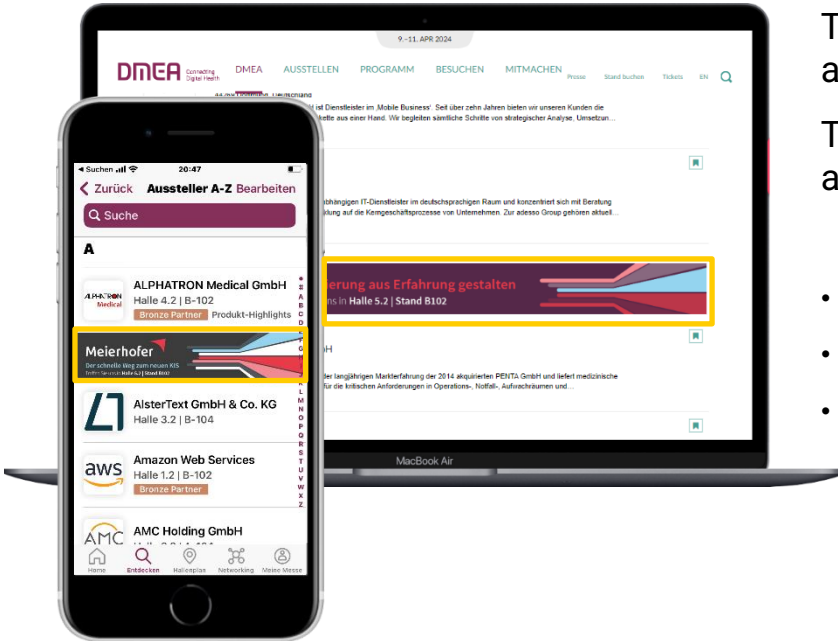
9.-11. APR 2024

DMEA Connecting Digital Health DMEA AUSSTELLEN PROGRAMM BESUCHEN MITMACHEN Presse Stand buchen Tickets EN

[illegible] ist Dienstleister im ‚Mobile Business'. Seit über zehn Jahren bieten wir unseren Kunden die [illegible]kette aus einer Hand. Wir begleiten sämtliche Schritte von strategischer Analyse, Umsetzun...

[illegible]abhängigen IT-Dienstleister im deutschsprachigen Raum und konzentriert sich mit Beratung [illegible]cklung auf die Kerngeschäftsprozesse von Unternehmen. Zur adesso Group gehören aktuell...

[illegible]erung aus Erfahrung gestalten
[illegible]ns in Halle 5.2 | Stand B102

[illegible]H

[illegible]er langjährigen Marktterfahrung der 2014 akquirierten PENTA GmbH und liefert medizinische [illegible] für die kritischen Anforderungen in Operations-, Notfall-, Aufwachräumen und...

MacBook Air

◂ Suchen 20:47

< Zurück Aussteller A-Z Bearbeiten

Suche

A

ALPHATRON Medical GmbH
Halle 4.2 | B-102
Bronze Partner Produkt-Highlights

Meierhofer
Der schnelle Weg zum neuen KIS
Treffen Sie uns in Halle 4.2 | Stand B102

AlsterText GmbH & Co. KG
Halle 3.2 | B-104

Amazon Web Services
Halle 1.2 | B-102
Bronze Partner

AMC Holding GmbH

# A B C D E F G H I J K L M N O P Q R S T U V W X Y Z

Home Entdecken Hallenplan Networking Meine Messe

T
a

T
a

•
•
•